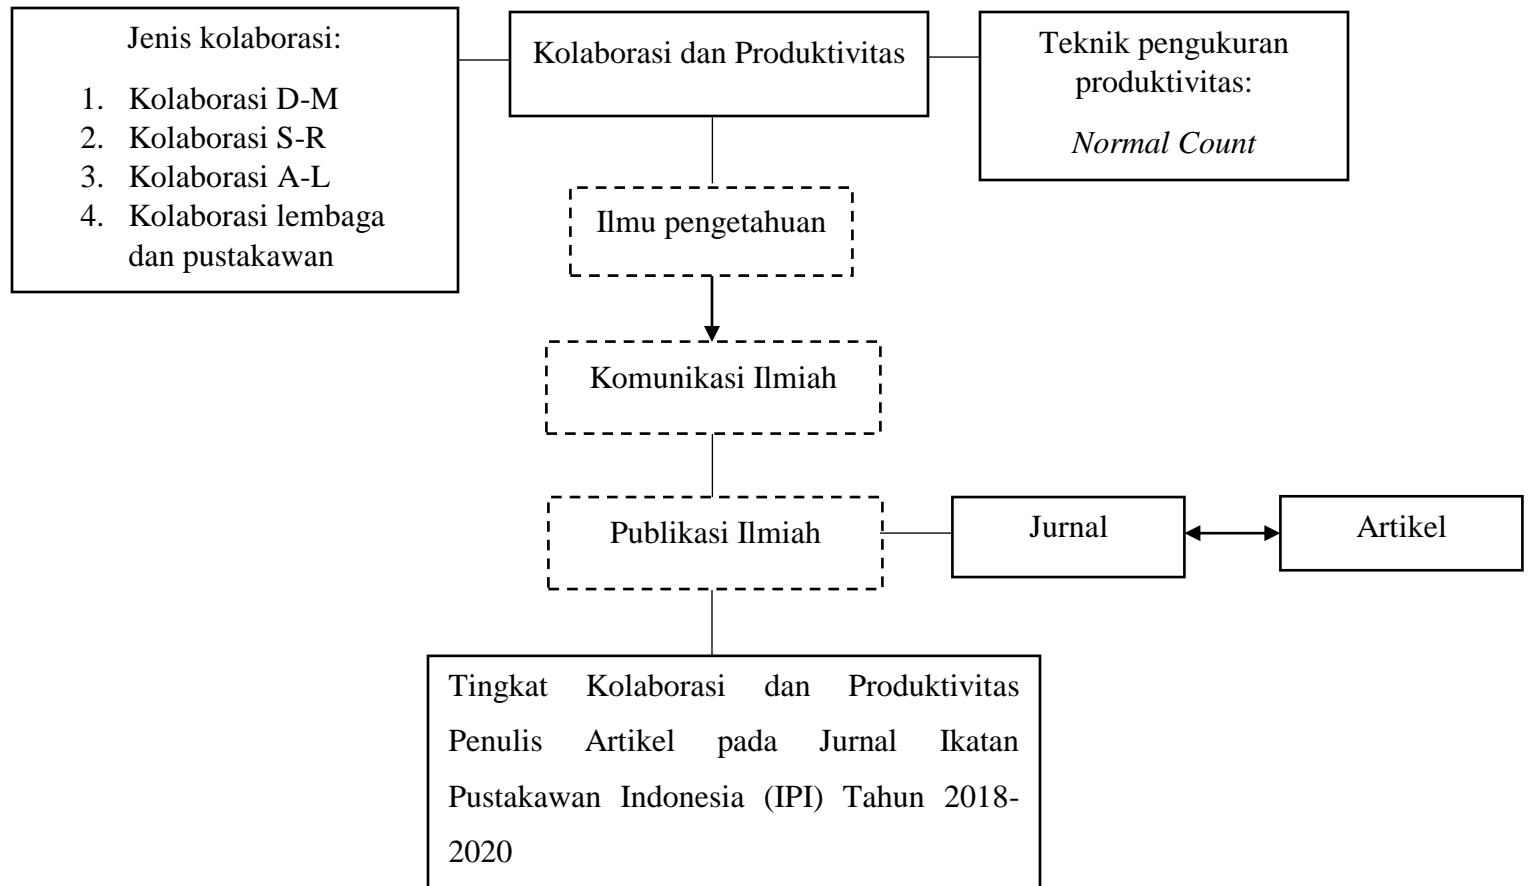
Jenis kolaborasi:

1. Kolaborasi D-M
2. Kolaborasi S-R
3. Kolaborasi A-L
4. Kolaborasi lembaga dan pustakawan

Kolaborasi dan Produktivitas

Teknik pengukuran produktivitas:

*Normal Count*

Ilmu pengetahuan

Komunikasi Ilmiah

Publikasi Ilmiah

Jurnal

Artikel

Tingkat Kolaborasi dan Produktivitas Penulis Artikel pada Jurnal Ikatan Pustakawan Indonesia (IPI) Tahun 2018-2020